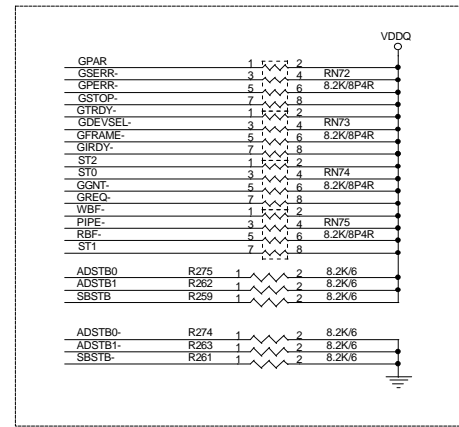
VDDQ

GPAR 1 2
GSERR- 3 4 RN72
GPERR- 5 6 8.2K/8P4R
GSTOP- 7 8
GTRDY- 1 2
GDEVSEL- 3 4 RN73
GFRAME- 5 6 8.2K/8P4R
GIRDY- 7 8
ST2 1 2
ST0 3 4 RN74
GGNT- 5 6 8.2K/8P4R
GREQ- 7 8
WBF- 1 2
PIPE- 3 4 RN75
RBF- 5 6 8.2K/8P4R
ST1 7 8

ADSTB0 R275 1 2 8.2K/6
ADSTB1 R262 1 2 8.2K/6
SBSTB R259 1 2 8.2K/6

ADSTB0- R274 1 2 8.2K/6
ADSTB1- R263 1 2 8.2K/6
SBSTB- R261 1 2 8.2K/6